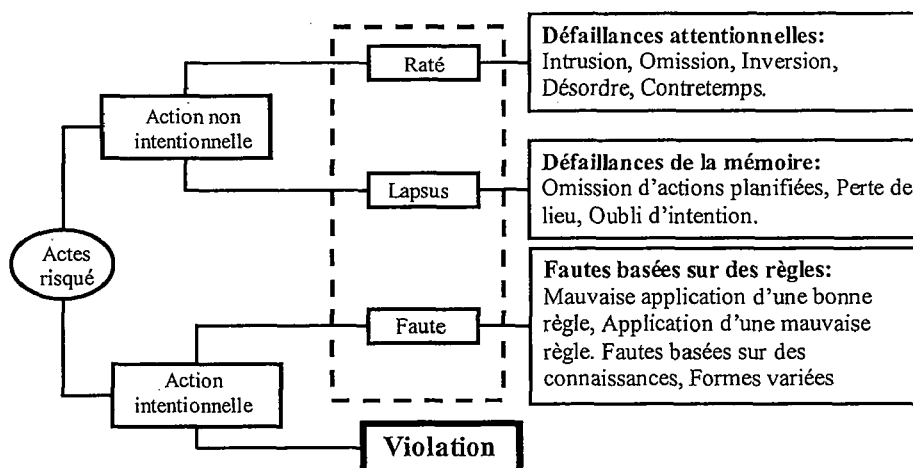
Actes risqué

Action non intentionnelle

Action intentionnelle

Raté

Lapsus

Faute

Violation

**Défaillances attentionnelles:**
Intrusion, Omission, Inversion, Désordre, Contretemps.

**Défaillances de la mémoire:**
Omission d'actions planifiées, Perte de lieu, Oubli d'intention.

**Fautes basées sur des règles:**
Mauvaise application d'une bonne règle, Application d'une mauvaise règle. Fautes basées sur des connaissances, Formes variées